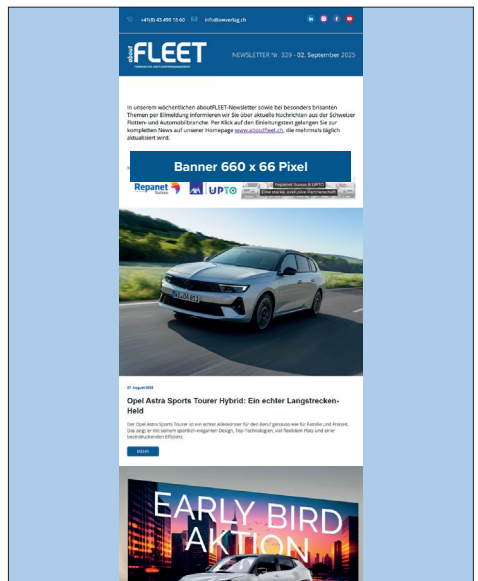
+41(0) 43 499 18 60 info@sowverlag.ch

about FLEET

NEWSLETTER Nr. 329 · 02. September 2025

In unserem wöchentlichen aboutFLEET-Newsletter sowie bei besonders brisanten Themen per Elmeldung informieren wir Sie über aktuelle Nachrichten aus der Schweizer Flotten- und Automobilbranche. Per Klick auf den Einleitungstext gelangen Sie zur kompletten News auf unserer Homepage www.aboutfleet.ch, die mehrmals täglich aktualisiert wird.

Banner 660 x 66 Pixel

Repanet Suisse AXA UPTO

Repanet Suisse & UPTO
Eine starke, exklusive Partnerschaft

27. August 2025

Opel Astra Sports Tourer Hybrid: Ein echter Langstrecken-Held

Der Opel Astra Sports Tourer ist ein echter Alleskönner für den Beruf genauso wie für Familie und Freizeit. Das zeigt er mit seinem sportlich-eleganten Design, Top-Technologien, und flexiblem Platz und einer beeindruckenden Effizienz.

MEHR

EARLY BIRD AKTION